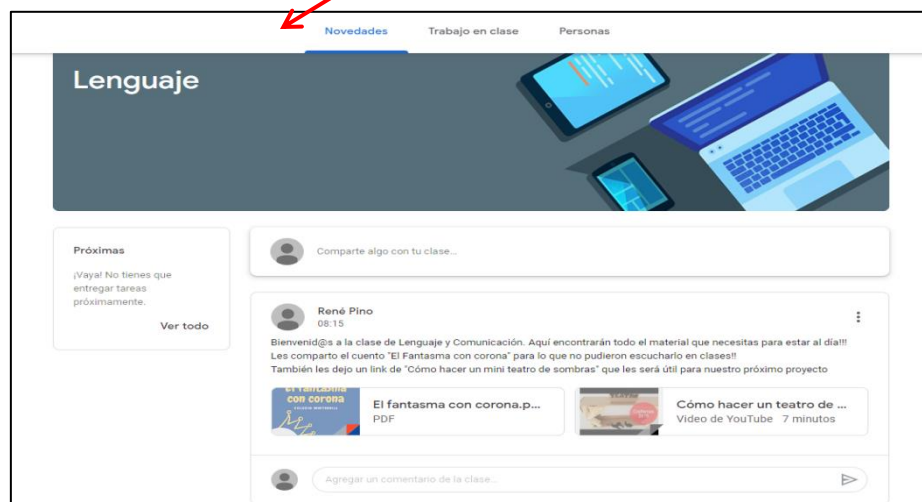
Novedades Trabajo en clase Personas

Lenguaje

Próximas

¡Vaya! No tienes que entregar tareas próximamente.

Ver todo

Comparte algo con tu clase...

René Pino
08:15

Bienvenid@s a la clase de Lenguaje y Comunicación. Aquí encontrarán todo el material que necesitas para estar al día!!!
Les comparto el cuento "El Fantasma con corona" para lo que no pudieron escucharlo en clases!!
También les dejo un link de "Cómo hacer un mini teatro de sombras" que les será útil para nuestro próximo proyecto

El fantasma con corona
El fantasma con corona.p...
PDF

Cómo hacer un teatro de ...
Video de YouTube 7 minutos

Agregar un comentario de la clase...